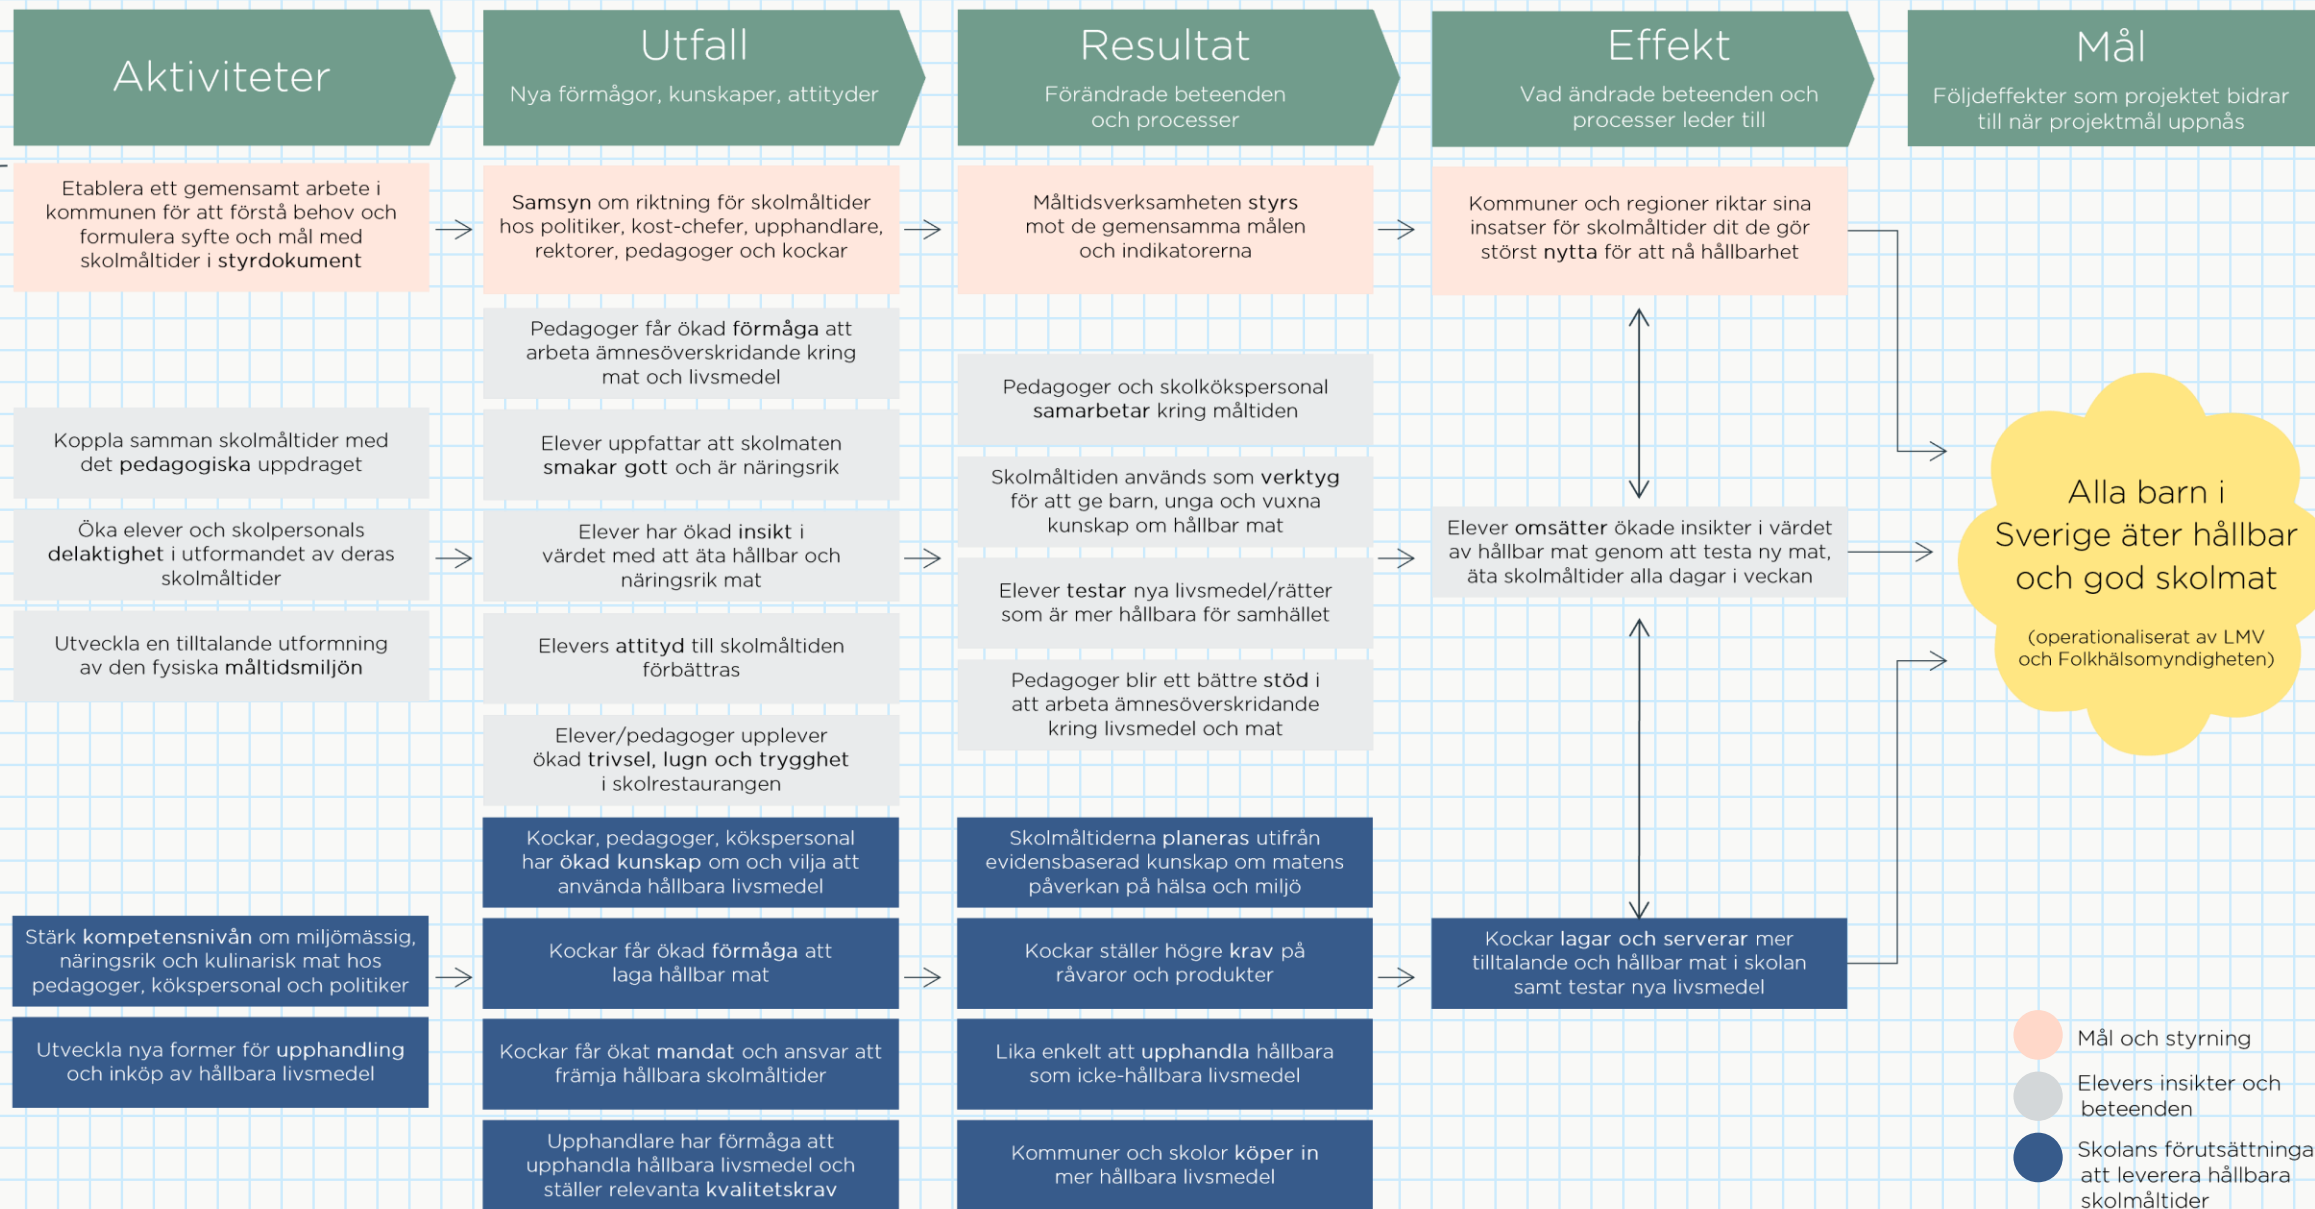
Aktiviteter

Utfall
Nya förmågor, kunskaper, attityder

Resultat
Förändrade beteenden och processer

Effekt
Vad ändrade beteenden och processer leder till

Mål
Följdeffekter som projektet bidrar till när projektmål uppnås

Etablera ett gemensamt arbete i kommunen för att förstå behov och formulera syfte och mål med skolmåltider i styrdokument

Koppla samman skolmåltider med det pedagogiska uppdraget

Öka elever och skolpersonals delaktighet i utformandet av deras skolmåltider

Utveckla en tilltalande utformning av den fysiska måltidsmiljön

Stärk kompetensnivån om miljömässig, näringsrik och kulinarisk mat hos pedagoger, kökspersonal och politiker

Utveckla nya former för upphandling och inköp av hållbara livsmedel

Samsyn om riktning för skolmåltider hos politiker, kost-chefer, upphandlare, rektorer, pedagoger och kockar

Pedagoger får ökad förmåga att arbeta ämnesöverskridande kring mat och livsmedel

Elever uppfattar att skolmaten smakar gott och är näringsrik

Elever har ökad insikt i värdet med att äta hållbar och näringsrik mat

Elevers attityd till skolmåltiden förbättras

Elever/pedagoger upplever ökad trivsel, lugn och trygghet i skolrestaurangen

Kockar, pedagoger, kökspersonal har ökad kunskap om och vilja att använda hållbara livsmedel

Kockar får ökad förmåga att laga hållbar mat

Kockar får ökat mandat och ansvar att främja hållbara skolmåltider

Upphandlare har förmåga att upphandla hållbara livsmedel och ställer relevanta kvalitetskrav

Måltidsverksamheten styrs mot de gemensamma målen och indikatorerna

Pedagoger och skolkökspersonal samarbetar kring måltiden

Skolmåltiden används som verktyg för att ge barn, unga och vuxna kunskap om hållbar mat

Elever testar nya livsmedel/rätter som är mer hållbara för samhället

Pedagoger blir ett bättre stöd i att arbeta ämnesöverskridande kring livsmedel och mat

Skolmåltiderna planeras utifrån evidensbaserad kunskap om matens påverkan på hälsa och miljö

Kockar ställer högre krav på råvaror och produkter

Lika enkelt att upphandla hållbara som icke-hållbara livsmedel

Kommuner och skolor köper in mer hållbara livsmedel

Kommuner och regioner riktar sina insatser för skolmåltider dit de gör störst nytta för att nå hållbarhet

Elever omsätter ökade insikter i värdet av hållbar mat genom att testa ny mat, äta skolmåltider alla dagar i veckan

Kockar lagar och serverar mer tilltalande och hållbar mat i skolan samt testar nya livsmedel

Alla barn i Sverige äter hållbar och god skolmat

(operationaliserat av LMV och Folkhälsomyndigheten)

Mål och styrning

Elevers insikter och beteenden

Skolans förutsättninga att leverera hållbara skolmåltider